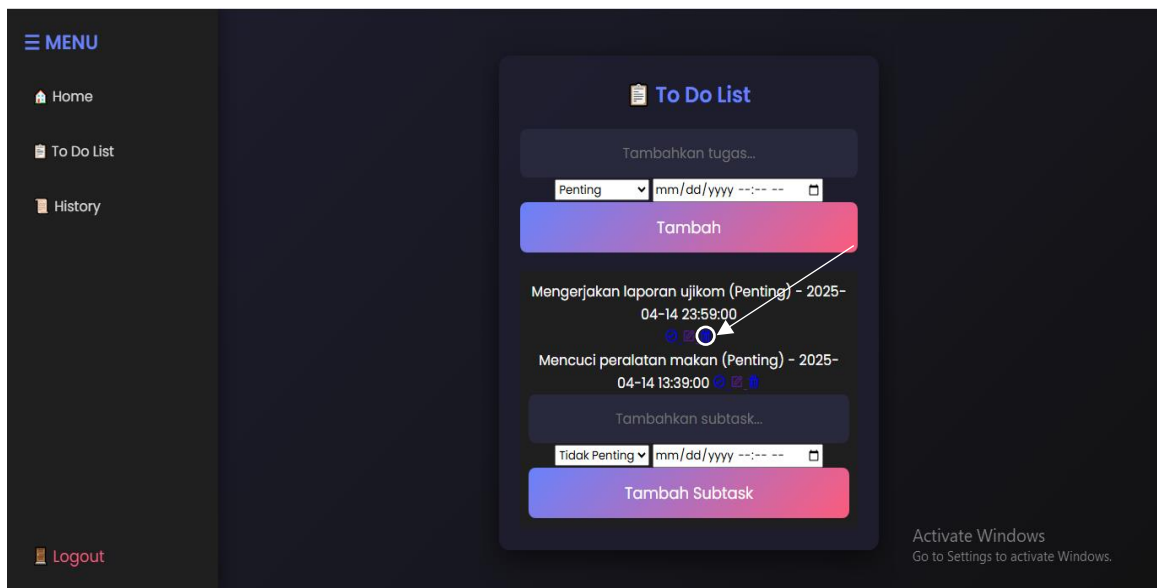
☰ MENU

Home

To Do List

History

Logout

To Do List

Tambahkan tugas...

Penting mm/dd/yyyy --:-- --

Tambah

Mengerjakan laporan ujikom (Penting) - 2025-04-14 23:59:00

Mencuci peralatan makan (Penting) - 2025-04-14 13:39:00

Tambahkan subtask...

Tidak Penting mm/dd/yyyy --:-- --

Tambah Subtask

Activate Windows
Go to Settings to activate Windows.